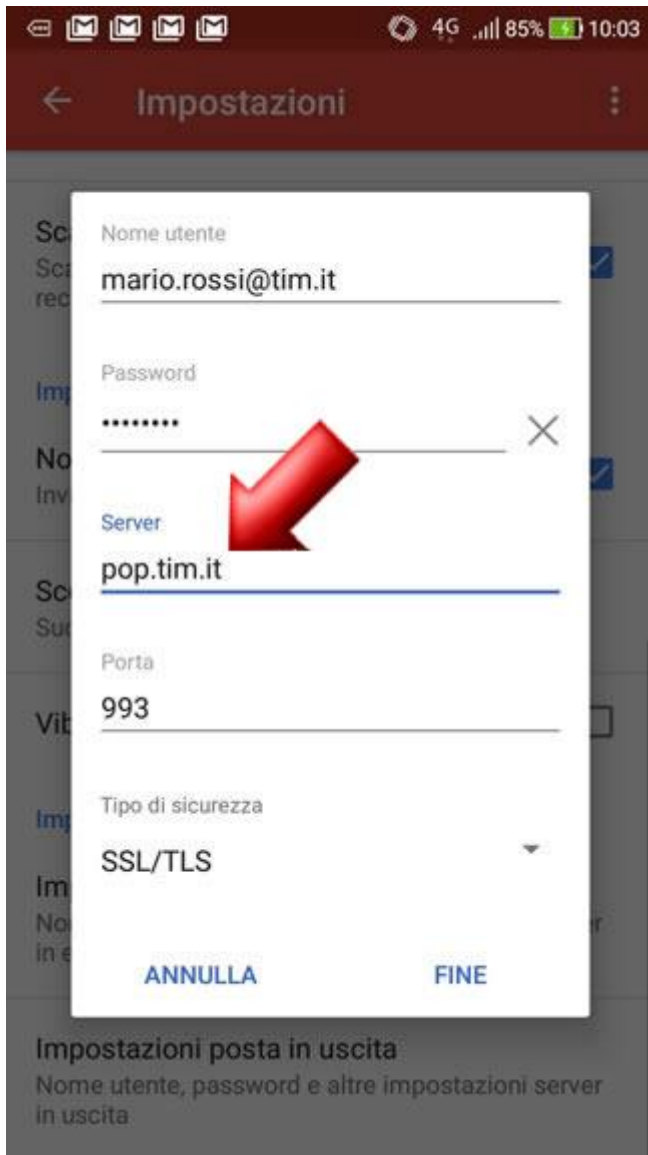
4G 85% 10:03

Impostazioni

Sc
Sc
rec

Imp

No
Inv

Sc
Su

Vib

Imp

Im
No
in e

Nome utente
mario.rossi@tim.it

Password
••••••••

Server
pop.tim.it

Porta
993

Tipo di sicurezza
SSL/TLS

ANNULLA FINE

Impostazioni posta in uscita
Nome utente, password e altre impostazioni server in uscita